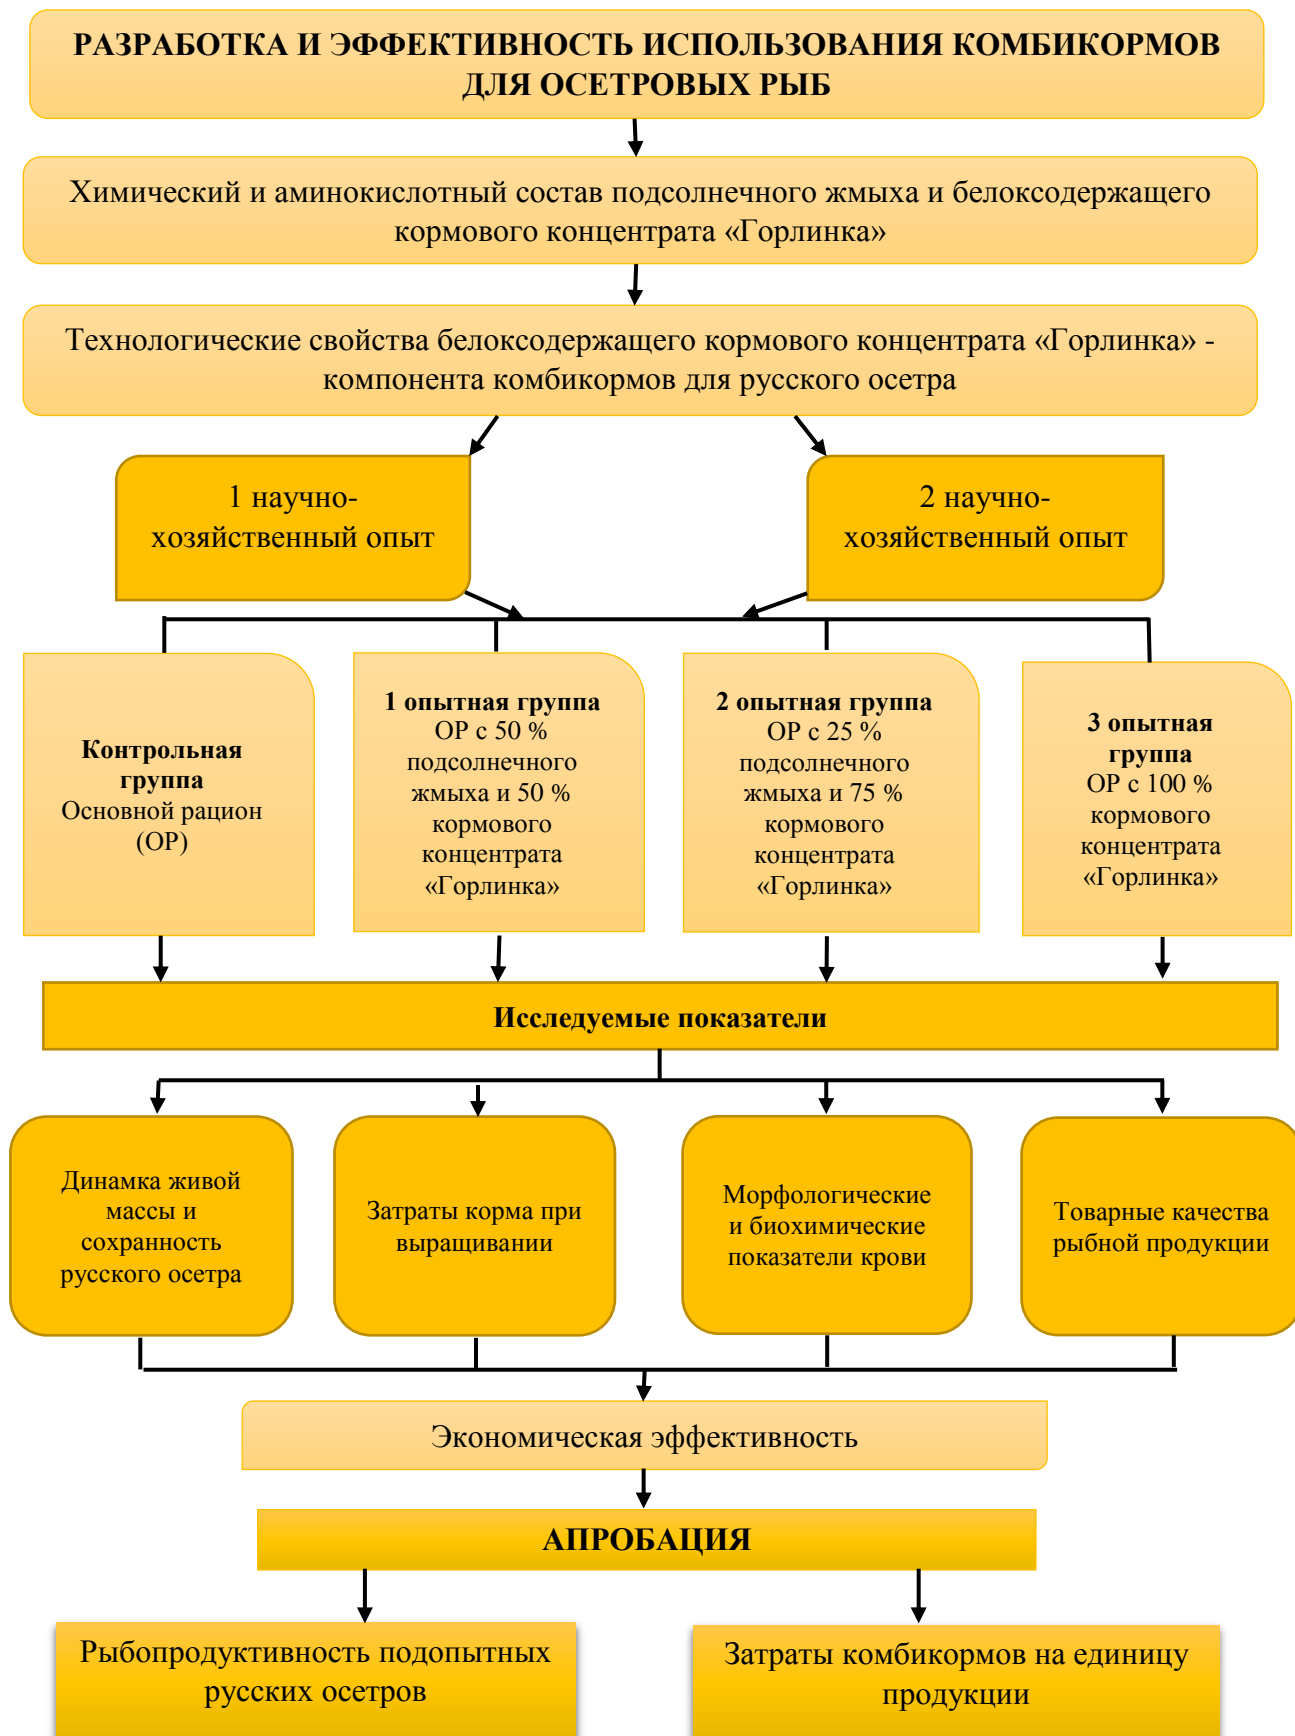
РАЗРАБОТКА И ЭФФЕКТИВНОСТЬ ИСПОЛЬЗОВАНИЯ КОМБИКОРМОВ ДЛЯ ОСЕТРОВЫХ РЫБ

Химический и аминокислотный состав подсолнечного жмыха и белоксодержащего кормового концентрата «Горлинка»

Технологические свойства белоксодержащего кормового концентрата «Горлинка» - компонента комбикормов для русского осетра

1 научно-хозяйственный опыт

2 научно-хозяйственный опыт

Контрольная группа
Основной рацион (ОР)

1 опытная группа
ОР с 50 % подсолнечного жмыха и 50 % кормового концентрата «Горлинка»

2 опытная группа
ОР с 25 % подсолнечного жмыха и 75 % кормового концентрата «Горлинка»

3 опытная группа
ОР с 100 % кормового концентрата «Горлинка»

Исследуемые показатели

Динамка живой массы и сохранность русского осетра

Затраты корма при выращивании

Морфологические и биохимические показатели крови

Товарные качества рыбной продукции

Экономическая эффективность

АПРОБАЦИЯ

Рыбопродуктивность подопытных русских осетров

Затраты комбикормов на единицу продукции